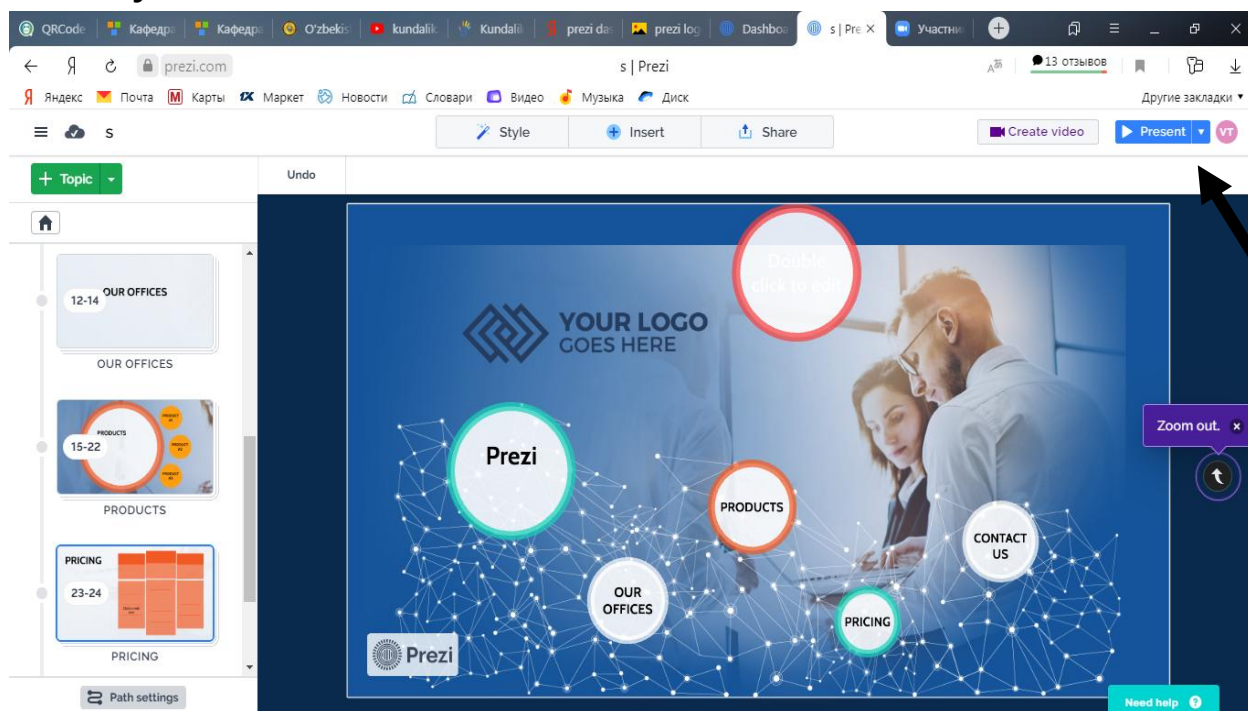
QRCode | Кафедра | Кафедра | O'zbekis | kundalik | Kundalik | prezi das | prezi log | Dashboa | s | Pre × | Участни

prezi.com

s | Prezi

13 отзывов

Яндекс Почта Карты Маркет Новости Словари Видео Музыка Диск

Другие закладки

s

Style Insert Share

Create video Present VT

Topic

Undo

12-14 OUR OFFICES

OUR OFFICES

15-22 PRODUCTS

PRODUCTS

PRICING 23-24

PRICING

Path settings

Double click to edit

YOUR LOGO GOES HERE

Prezi

PRODUCTS

CONTACT US

OUR OFFICES

PRICING

Prezi

Zoom out. ×

Need help